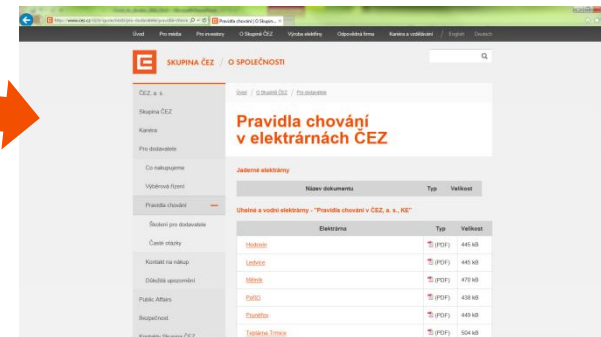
http://www.cez.cz/cs/o-spolecnosti/pro-dodavatele/pravidla-chovani

Pravidla chování | O Skupin... ×

Úvod Pro média Pro investory O Skupině ČEZ Výroba elektřiny Odpovědná firma Kariéra a vzdělávání English Deutsch

SKUPINA ČEZ / O SPOLEČNOSTI

ČEZ, a. s.

Skupina ČEZ

Kariéra

Pro dodavatele

Co nakupujeme

Výběrová řízení

Pravidla chování

Školení pro dodavatele

Časté otázky

Kontakt na nákup

Důležitá upozornění

Public Affairs

Bezpečnost

Kontakty Skupina ČEZ

Úvod / O Skupině ČEZ / Pro dodavatele

Pravidla chování v elektrárnách ČEZ

Jaderné elektrárny

| Název dokumentu | Typ | Velikost |
|---|---|---|

Uhelné a vodní elektrárny - "Pravidla chování v ČEZ, a. s., KE"

| Elektrárna | Typ | Velikost |
|---|---|---|
| Hodonín | (PDF) | 445 kB |
| Ledvice | (PDF) | 445 kB |
| Mělník | (PDF) | 470 kB |
| Poříčí | (PDF) | 438 kB |
| Počerady | (PDF) | 449 kB |
| Teplárna Trmice | (PDF) | 504 kB |